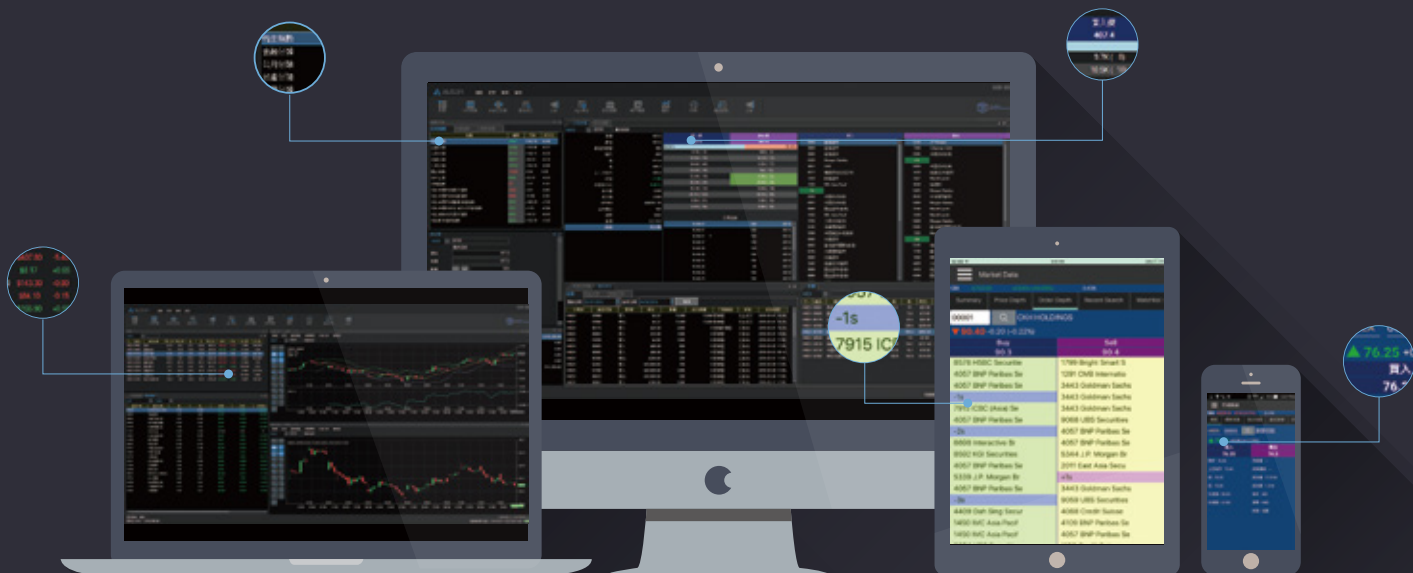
Market Data

Summary | Price Depth | Order Depth | Recent Search | Watchlist

00001 | CKH HOLDINGS

▼ 90.40 -0.20 (-0.22%)

| Buy 90.3 | Sell 90.4 |
|---|---|
| 8578 HSBC Securities | 1799 Bright Smart S |
| 4057 BNP Paribas Se | 1291 CMB Internatio |
| 4057 BNP Paribas Se | 3443 Goldman Sachs |
| -1s | 3443 Goldman Sachs |
| 7915 ICBC (Asia) Se | 3443 Goldman Sachs |
| 4057 BNP Paribas Se | 9068 UBS Securities |
| -2s | 4057 BNP Paribas Se |
| 6666 Interactive Br | 4057 BNP Paribas Se |
| 8592 KGI Securities | 5344 J.P. Morgan Br |
| 4057 BNP Paribas Se | 2011 East Asia Secu |
| 5339 J.P. Morgan Br | +1s |
| 4057 BNP Paribas Se | 3443 Goldman Sachs |
| -3s | 9059 UBS Securities |
| 4409 Dah Sing Secur | 4068 Credit Suisse |
| 1450 IMC Asia Pacif | 4105 BNP Paribas Se |
| 1450 IMC Asia Pacif | 3443 Goldman Sachs |

-1s
7915 IC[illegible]

76.25
買入
76.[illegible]